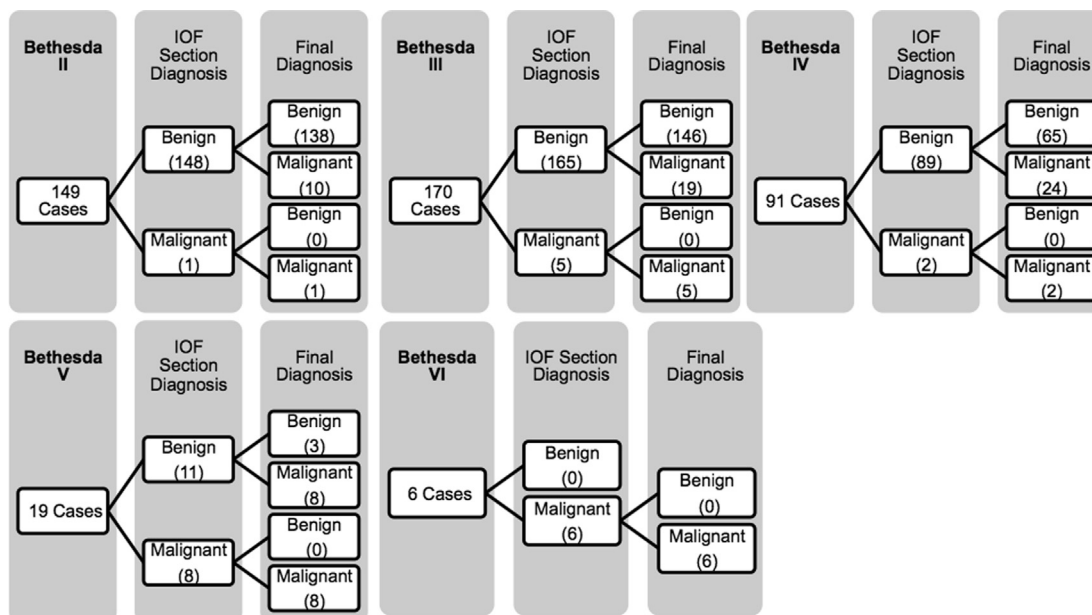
Bethesda II

IOF Section Diagnosis

Final Diagnosis

149 Cases

Benign (148)

Malignant (1)

Benign (138)

Malignant (10)

Benign (0)

Malignant (1)

Bethesda III

IOF Section Diagnosis

Final Diagnosis

170 Cases

Benign (165)

Malignant (5)

Benign (146)

Malignant (19)

Benign (0)

Malignant (5)

Bethesda IV

IOF Section Diagnosis

Final Diagnosis

91 Cases

Benign (89)

Malignant (2)

Benign (65)

Malignant (24)

Benign (0)

Malignant (2)

Bethesda V

IOF Section Diagnosis

Final Diagnosis

19 Cases

Benign (11)

Malignant (8)

Benign (3)

Malignant (8)

Benign (0)

Malignant (8)

Bethesda VI

IOF Section Diagnosis

Final Diagnosis

6 Cases

Benign (0)

Malignant (6)

Benign (0)

Malignant (6)